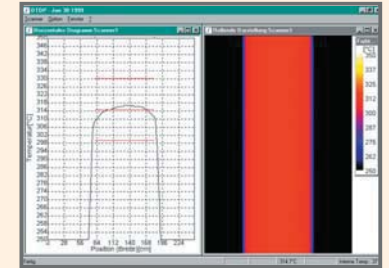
DTGP - Jun 30 1999
Scanner Optionen Fenster ?

Horizontales Diagramm Scanner1
346
343
340
337
334
331
328
325
322
319
316
313
310
307
304
301
298
295
292
289
286
283
280
277
274
271
268
265
262
259
256
253
250
Temperatur[°C]
0 28 56 84 112 140 168 196 224
Position (Breite)[mm]

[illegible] Darstellung Scanner1
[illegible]
350
337
325
312
300
287
275
262
250

Fertig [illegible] 314 °C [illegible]